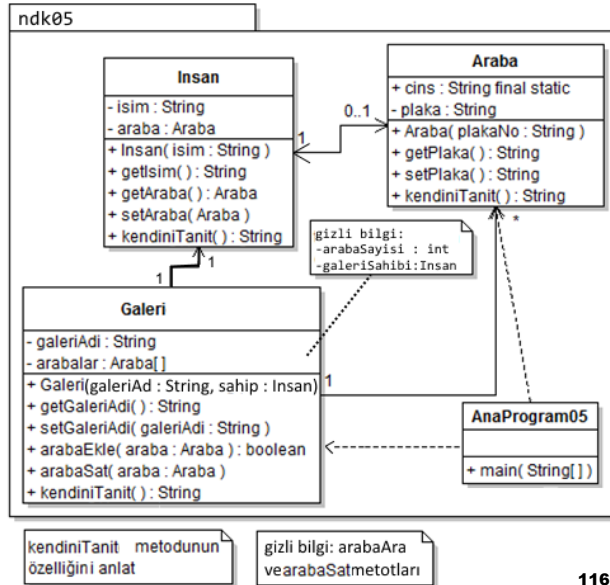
ndk05

Insan
- isim : String
- araba : Araba
+ Insan( isim : String )
+ getIsim( ) : String
+ getAraba( ) : Araba
+ setAraba( Araba )
+ kendiniTanit( ) : String

Araba
+ cins : String final static
- plaka : String
+ Araba( plakaNo : String )
+ getPlaka( ) : String
+ setPlaka( ) : String
+ kendiniTanit( ) : String

1
0..1
1
1
*
1

gizli bilgi:
-arabaSayisi : int
-galeriSahibi:Insan

Galeri
- galeriAdi : String
- arabalar : Araba[]
+ Galeri(galeriAd : String, sahip : Insan)
+ getGaleriAdi( ) : String
+ setGaleriAdi( galeriAdi : String )
+ arabaEkle( araba : Araba ) : boolean
+ arabaSat( araba : Araba )
+ kendiniTanit( ) : String

AnaProgram05
+ main( String[] )

kendiniTanit metodunun özelliğini anlat

gizli bilgi: arabaAra vearabaSatmetotları

116